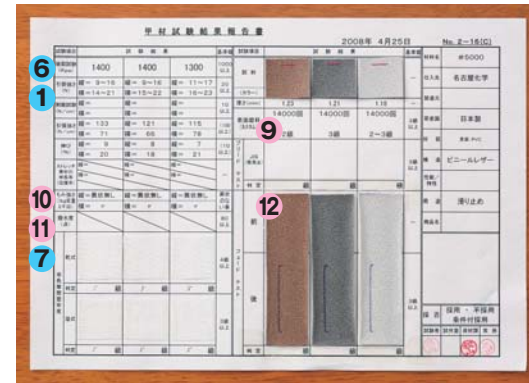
甲材試験結果報告書

2008年 4月25日

No. 2−16(C)

6

1

10

11

7

9

12

1400

1400

1300

縦 = 9〜16

横 = 14〜21

縦 = 9〜16

横 = 15〜22

縦 = 11〜17

横 = 16〜23

縦 = 133

横 = 71

縦 = 121

横 = 66

縦 = 115

横 = 76

縦 = 9

横 = 20

縦 = 8

横 = 18

縦 = 7

横 = 21

1.23

1.21

1.18

14000回

14000回

14000回

2級

3級

2〜3級

#5000

名古屋化学

日本製

ビニールレザー

滑り止め

採用 ・ 不採用

条件付採用